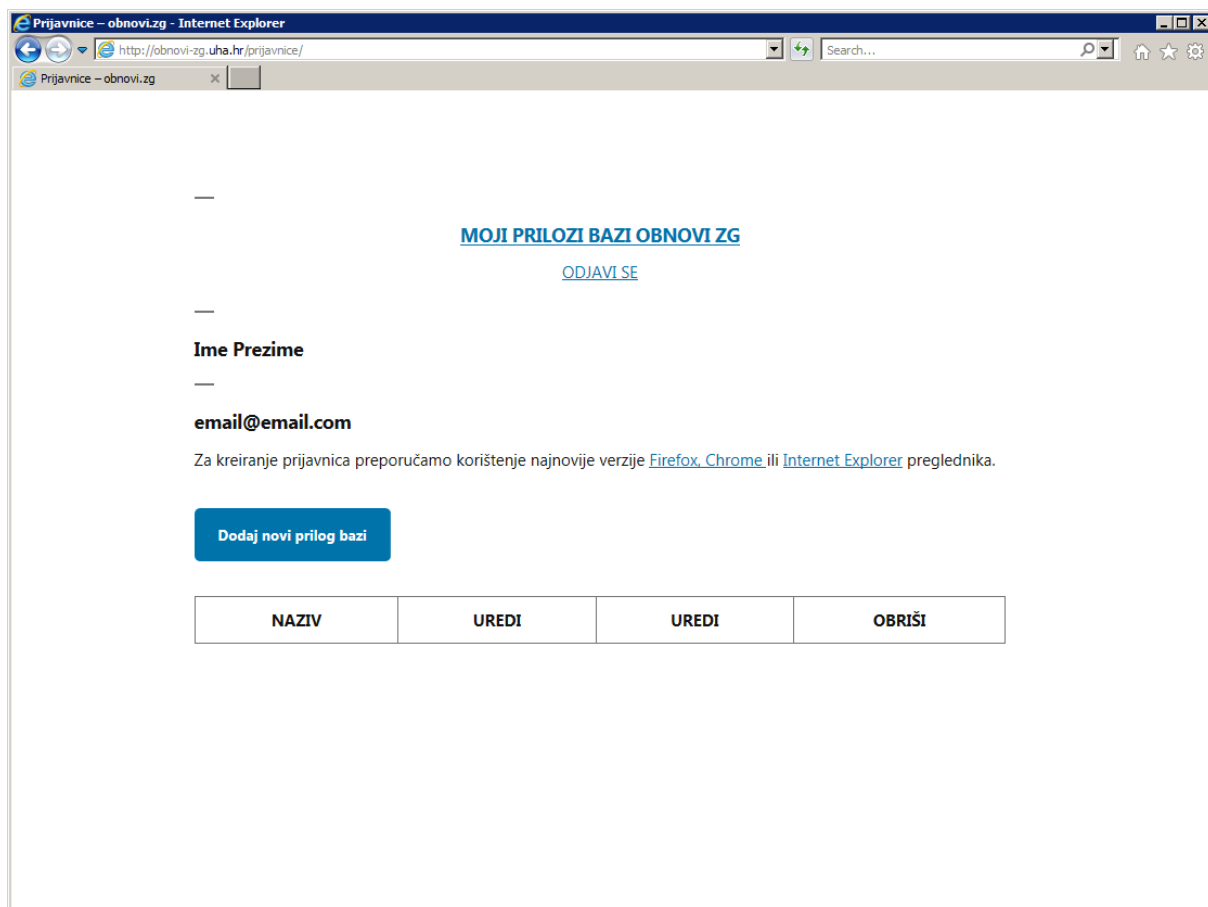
Prijavnice – obnovi.zg - Internet Explorer

http://obnovi-zg.uha.hr/prijavnice/

Search...

Prijavnice – obnovi.zg

—

MOJI PRILOZI BAZI OBNOVI ZG

ODJAVI SE

—

Ime Prezime

—

email@email.com

Za kreiranje prijavnica preporučamo korištenje najnovije verzije Firefox, Chrome ili Internet Explorer preglednika.

Dodaj novi prilog bazi

| NAZIV | UREDI | UREDI | OBRIŠI |
|---|---|---|---|